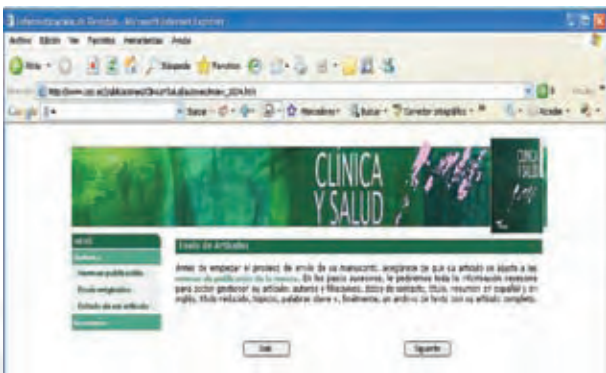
Información para el Revisor - Microsoft Internet Explorer

Archivo Edición Ver Favoritos Herramientas Ayuda

Atrás Búsqueda Favoritos

Dirección http://www.cop.es/publicaciones/Clinica/Sal.php?seccion=_2024.htm

Google Buscar Marcadores Buscar Corrector ortográfico Acceder

CLINICA Y SALUD

CLINICA Y SALUD

MENÚ

Autores

Normas publicación

Envío artículos

Estado de un artículo

Revisores

Envío de Artículos

Antes de empezar el proceso de envío de su manuscrito, asegúrese de que su artículo se ajusta a las normas de publicación de la revista. En los pasos siguientes, le pediremos toda la información necesaria para poder gestionar su artículo: autores y filiaciones, datos de contacto, título, resumen en español y en inglés, título reducido, tópicos, palabras clave y, finalmente, un archivo de texto con su artículo completo.

Salir

Siguiente